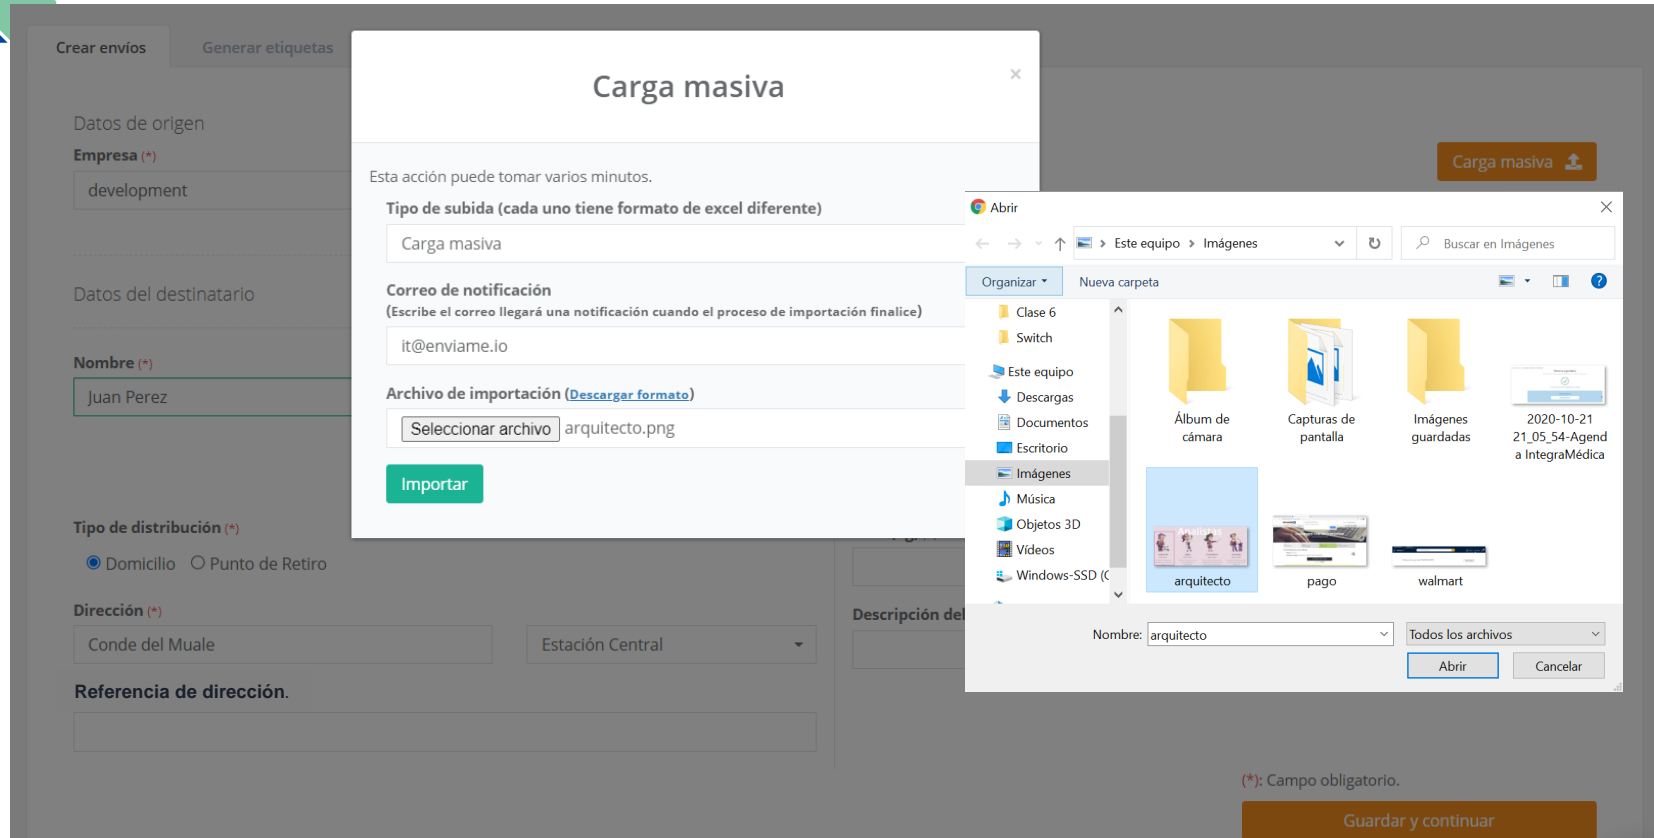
Crear envíos
Generar etiquetas

Datos de origen
Empresa (*)
development

Datos del destinatario

Nombre (*)
Juan Perez

Tipo de distribución (*)
Domicilio
Punto de Retiro

Dirección (*)
Conde del Muale
Estación Central

Referencia de dirección.

Descripción del

Carga masiva

(*): Campo obligatorio.
Guardar y continuar

Carga masiva
×
Esta acción puede tomar varios minutos.
Tipo de subida (cada uno tiene formato de excel diferente)
Carga masiva
Correo de notificación
(Escribe el correo llegará una notificación cuando el proceso de importación finalice)
it@enviame.io
Archivo de importación (Descargar formato)
Seleccionar archivo arquitecto.png
Importar

Abrir
Este equipo › Imágenes
Buscar en Imágenes
Organizar ▾
Nueva carpeta
Clase 6
Switch
Este equipo
Descargas
Documentos
Escritorio
Imágenes
Música
Objetos 3D
Vídeos
Windows-SSD (C
Álbum de cámara
Capturas de pantalla
Imágenes guardadas
2020-10-21 21_05_54-Agenda IntegraMédica
arquitecto
pago
walmart
Nombre: arquitecto
Todos los archivos
Abrir
Cancelar